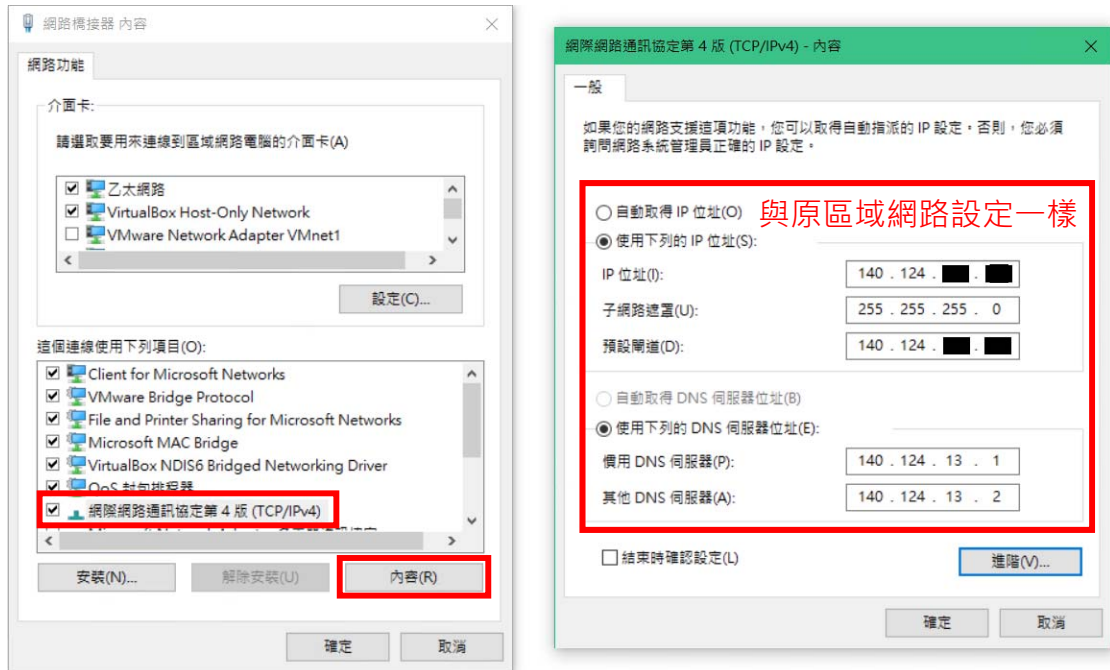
網路橋接器 內容

網路功能

介面卡:

請選取要用來連線到區域網路電腦的介面卡(A)

☑ 乙太網路
☑ VirtualBox Host-Only Network
☐ VMware Network Adapter VMnet1

設定(C)...

這個連線使用下列項目(O):

☑ Client for Microsoft Networks
☑ VMware Bridge Protocol
☑ File and Printer Sharing for Microsoft Networks
☑ Microsoft MAC Bridge
☑ VirtualBox NDIS6 Bridged Networking Driver
☑ QoS 封包排程器
☑ 網際網路通訊協定第 4 版 (TCP/IPv4)

安裝(N)... 解除安裝(U) 內容(R)

確定 取消

網際網路通訊協定第 4 版 (TCP/IPv4) - 內容

一般

如果您的網路支援這項功能，您可以取得自動指派的 IP 設定。否則，您必須詢問網路系統管理員正確的 IP 設定。

與原區域網路設定一樣

○ 自動取得 IP 位址(O)
◉ 使用下列的 IP 位址(S):

IP 位址(I): 140 . 124 . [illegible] . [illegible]
子網路遮罩(U): 255 . 255 . 255 . 0
預設閘道(D): 140 . 124 . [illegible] . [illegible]

○ 自動取得 DNS 伺服器位址(B)
◉ 使用下列的 DNS 伺服器位址(E):

慣用 DNS 伺服器(P): 140 . 124 . 13 . 1
其他 DNS 伺服器(A): 140 . 124 . 13 . 2

☐ 結束時確認設定(L) 進階(V)...

確定 取消